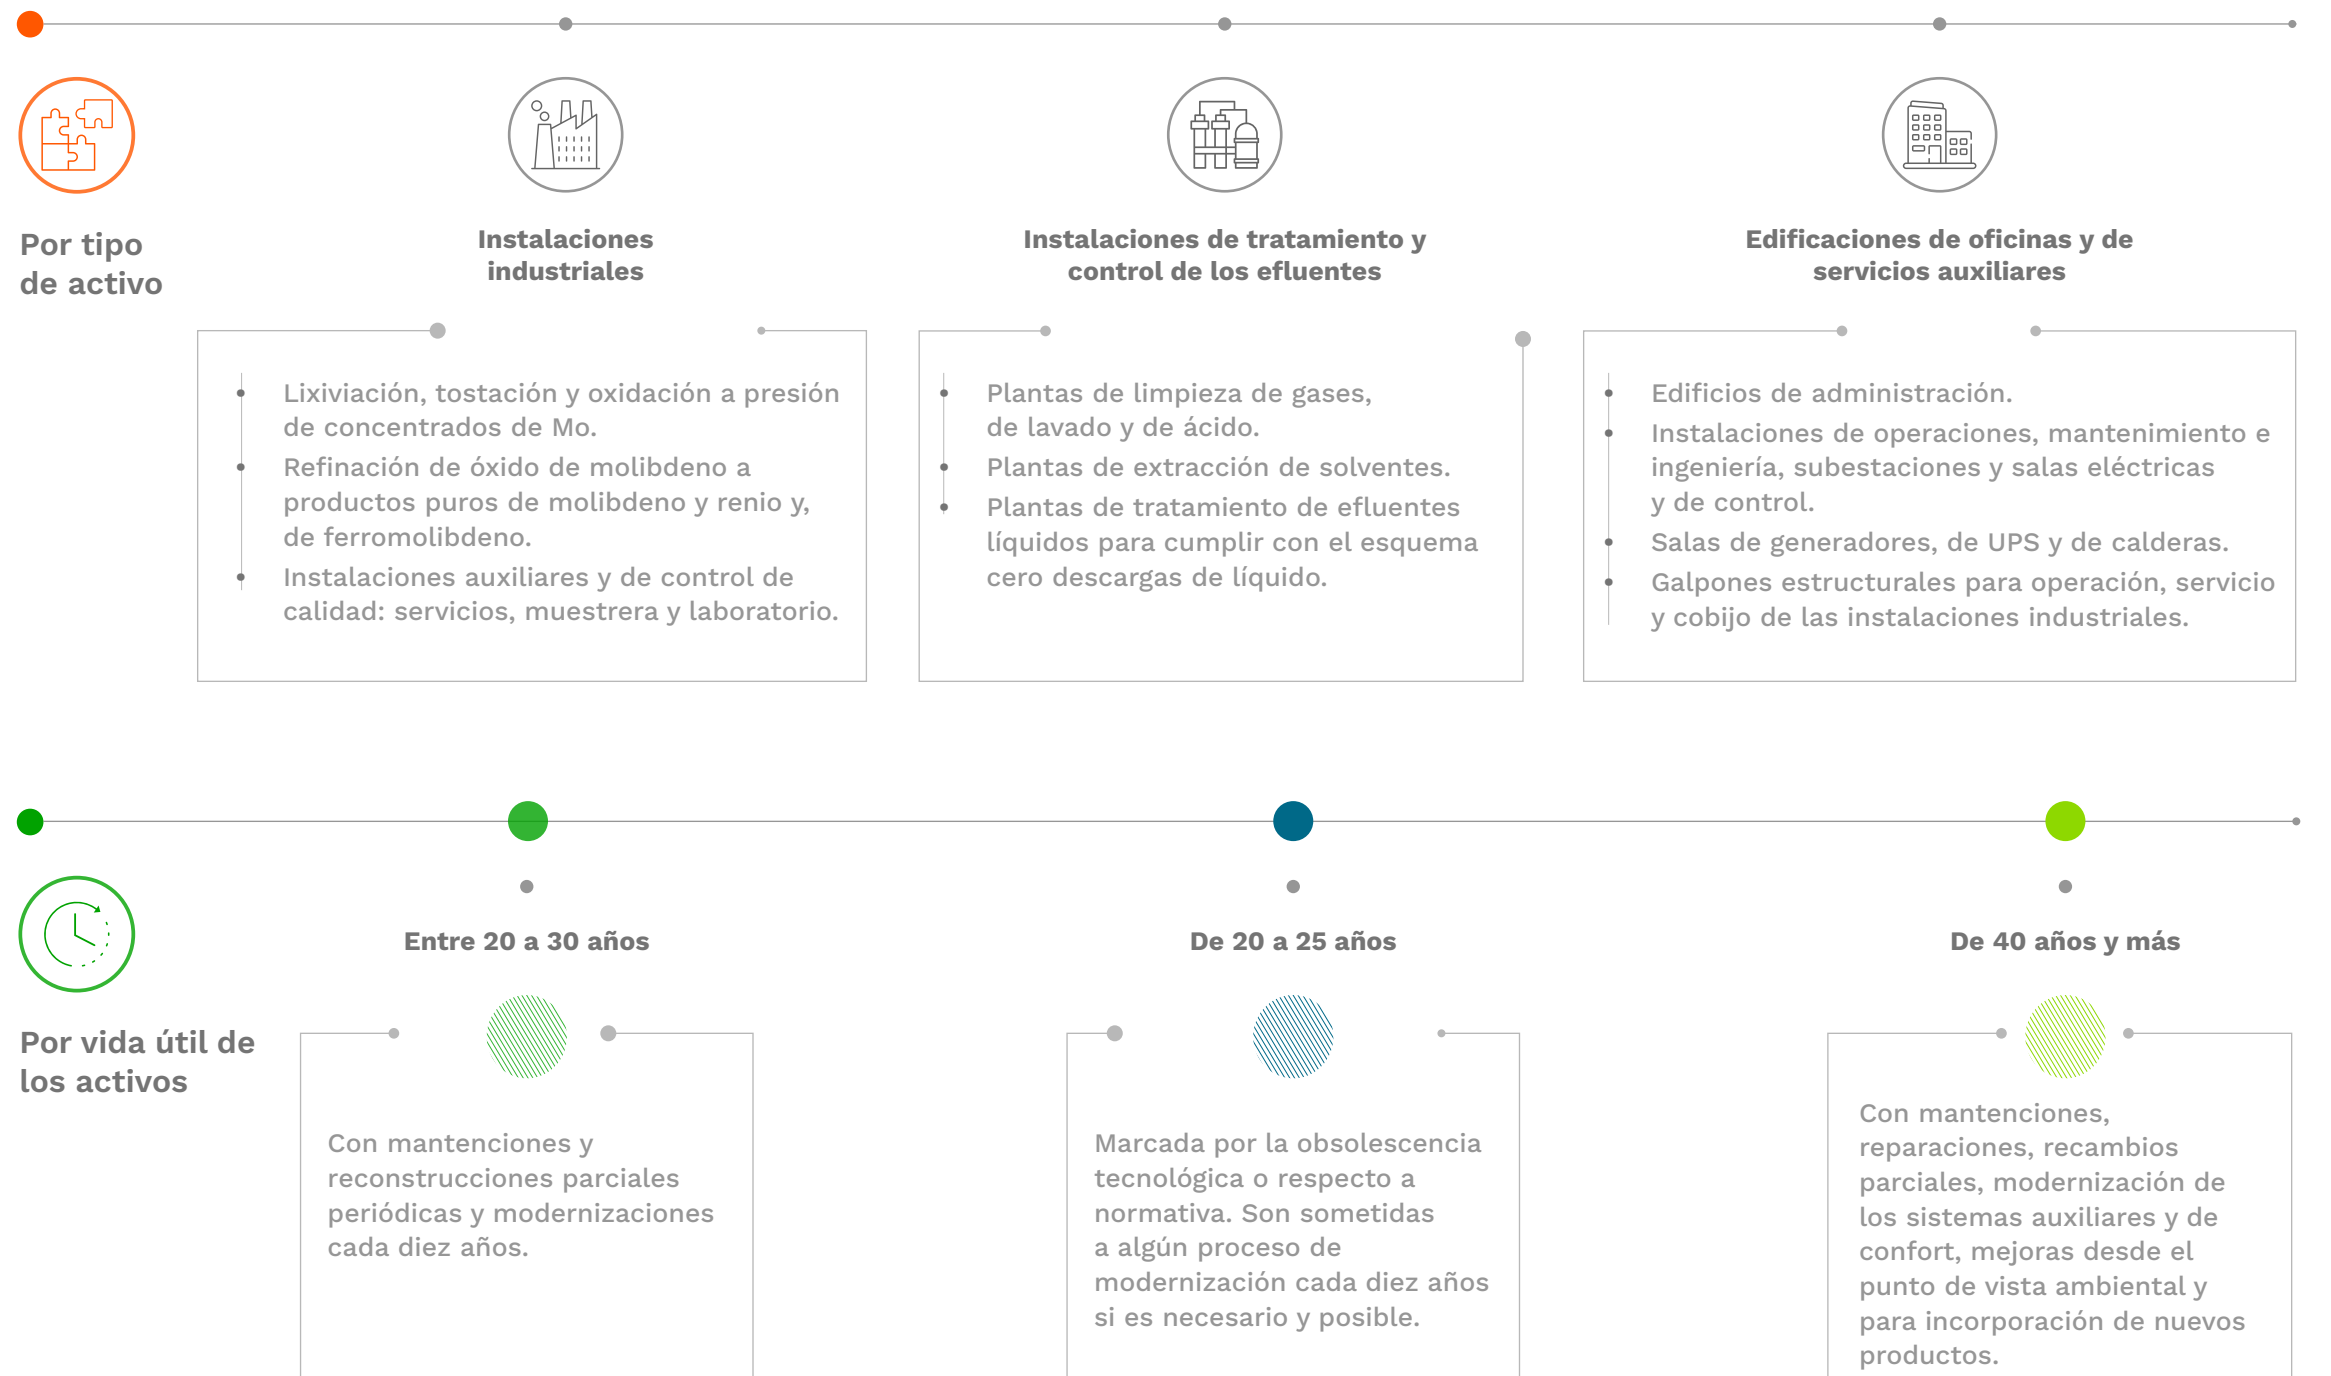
Por tipo de activo

Instalaciones industriales

- Lixiviación, tostación y oxidación a presión de concentrados de Mo.
- Refinación de óxido de molibdeno a productos puros de molibdeno y renio y, de ferromolibdeno.
- Instalaciones auxiliares y de control de calidad: servicios, muestrera y laboratorio.

Instalaciones de tratamiento y control de los efluentes

- Plantas de limpieza de gases, de lavado y de ácido.
- Plantas de extracción de solventes.
- Plantas de tratamiento de efluentes líquidos para cumplir con el esquema cero descargas de líquido.

Edificaciones de oficinas y de servicios auxiliares

- Edificios de administración.
- Instalaciones de operaciones, mantenimiento e ingeniería, subestaciones y salas eléctricas y de control.
- Salas de generadores, de UPS y de calderas.
- Galpones estructurales para operación, servicio y cobijo de las instalaciones industriales.

Por vida útil de los activos

Entre 20 a 30 años

Con mantenciones y reconstrucciones parciales periódicas y modernizaciones cada diez años.

De 20 a 25 años

Marcada por la obsolescencia tecnológica o respecto a normativa. Son sometidas a algún proceso de modernización cada diez años si es necesario y posible.

De 40 años y más

Con mantenciones, reparaciones, recambios parciales, modernización de los sistemas auxiliares y de confort, mejoras desde el punto de vista ambiental y para incorporación de nuevos productos.